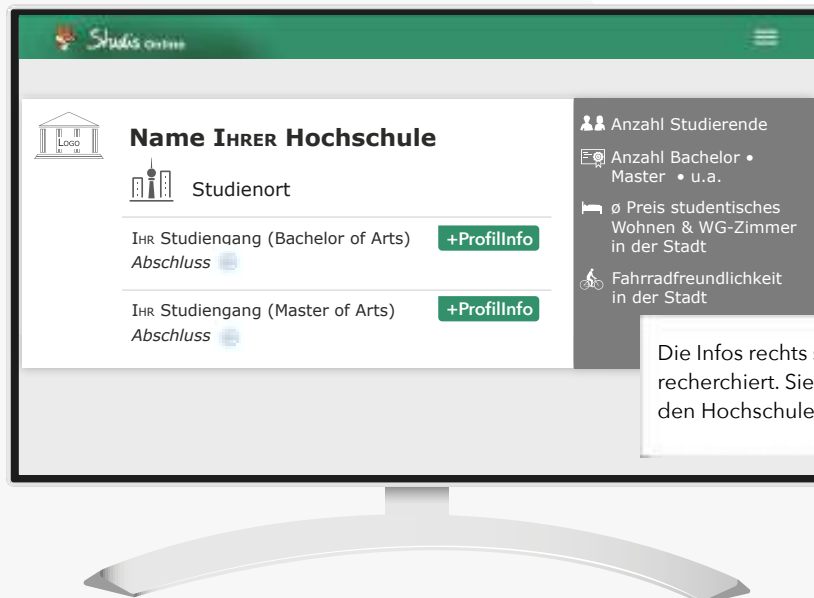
Studis Online

Logo

Name Ihrer Hochschule

Studienort

Ihr Studiengang (Bachelor of Arts) +ProfilInfo
Abschluss

Ihr Studiengang (Master of Arts) +ProfilInfo
Abschluss

Anzahl Studierende

Anzahl Bachelor • Master • u.a.

ø Preis studentisches Wohnen & WG-Zimmer in der Stadt

Fahrradfreundlichkeit in der Stadt

Die Infos rechts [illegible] recherchiert. Sie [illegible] den Hochschule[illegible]